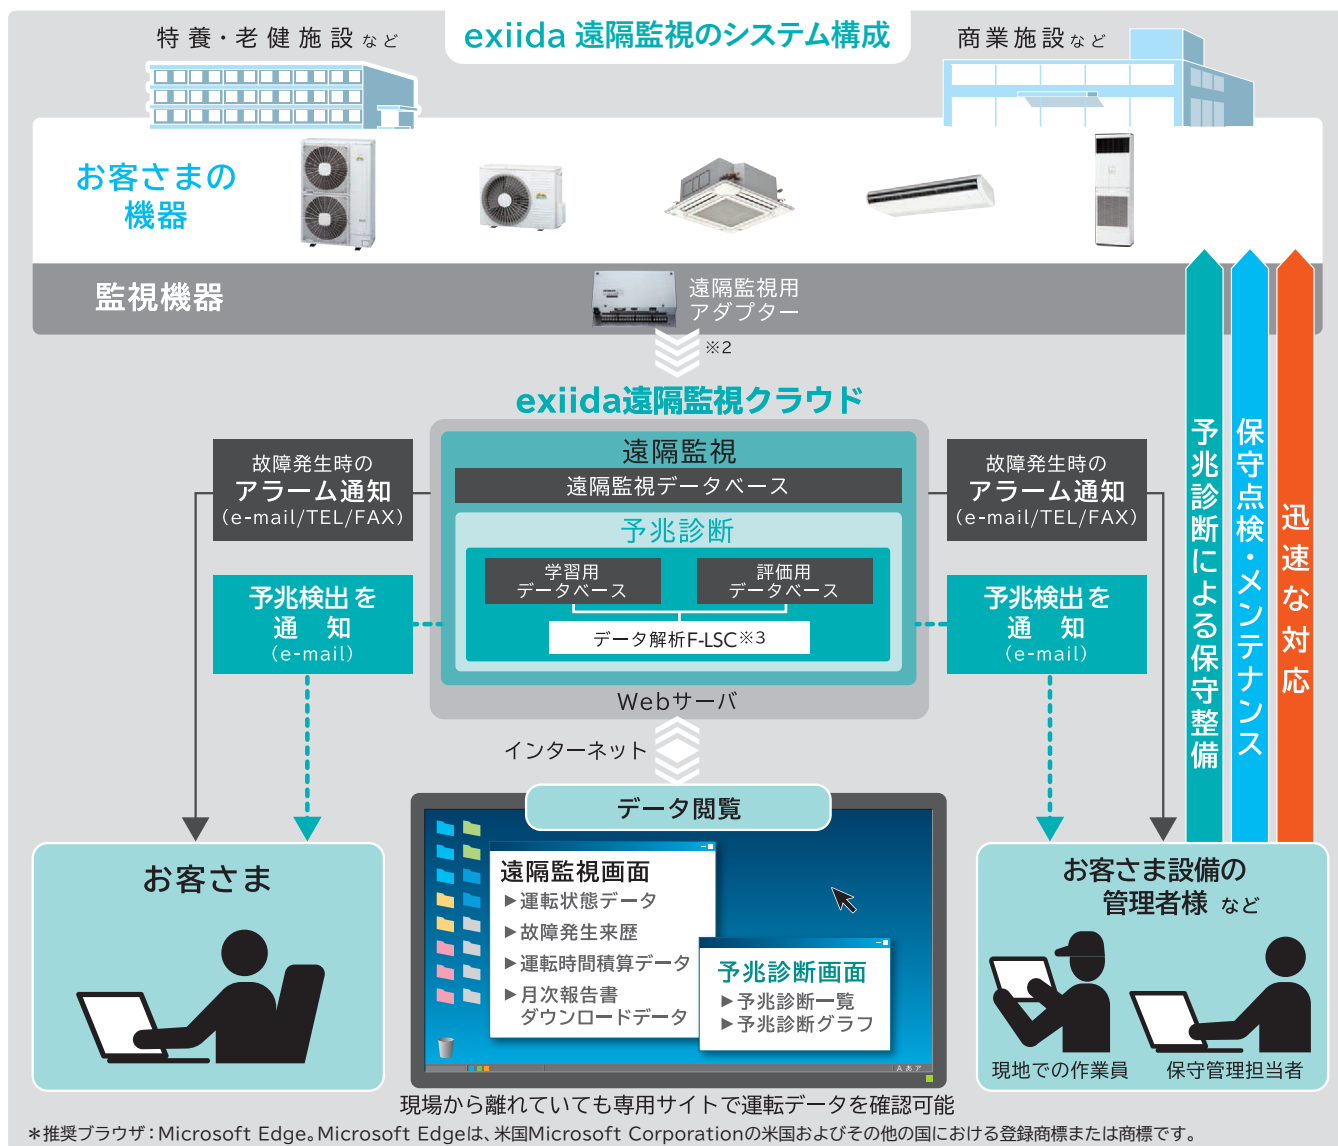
特養・老健施設など

exiida 遠隔監視のシステム構成

商業施設など

お客さまの機器

監視機器

遠隔監視用アダプター

※2

exiida遠隔監視クラウド

故障発生時のアラーム通知(e-mail/TEL/FAX)

予兆検出を通知(e-mail)

遠隔監視

遠隔監視データベース

予兆診断

学習用データベース

評価用データベース

データ解析F-LSC※3

Webサーバ

故障発生時のアラーム通知(e-mail/TEL/FAX)

予兆検出を通知(e-mail)

予兆診断による保守整備

保守点検・メンテナンス

迅速な対応

インターネット

データ閲覧

お客さま

遠隔監視画面
▶運転状態データ
▶故障発生来歴
▶運転時間積算データ
▶月次報告書ダウンロードデータ

予兆診断画面
▶予兆診断一覧
▶予兆診断グラフ

お客さま設備の管理者様など

現地での作業員

保守管理担当者

現場から離れていても専用サイトで運転データを確認可能

＊推奨ブラウザ：Microsoft Edge。Microsoft Edgeは、米国Microsoft Corporationの米国およびその他の国における登録商標または商標です。